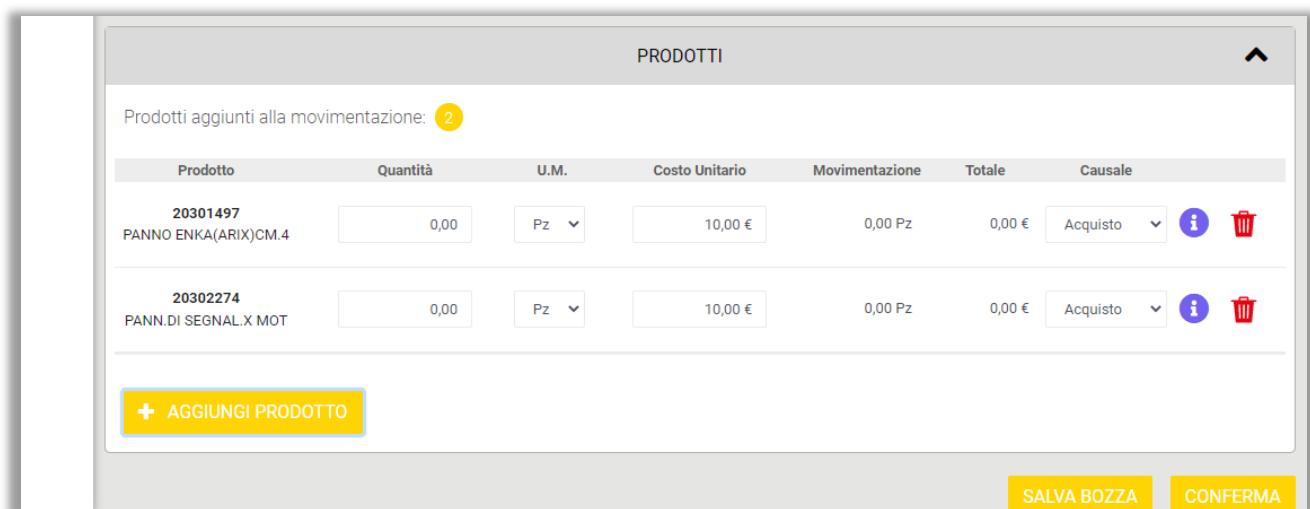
PRODOTTI

Prodotti aggiunti alla movimentazione: 2

| Prodotto | Quantità | U.M. | Costo Unitario | Movimentazione | Totale | Causale |
|---|---|---|---|---|---|---|
| 20301497 PANNO ENKA(ARIX)CM.4 | 0,00 | Pz | 10,00 € | 0,00 Pz | 0,00 € | Acquisto |
| 20302274 PANN.DI SEGNAL.X MOT | 0,00 | Pz | 10,00 € | 0,00 Pz | 0,00 € | Acquisto |

+ AGGIUNGI PRODOTTO

SALVA BOZZA

CONFERMA